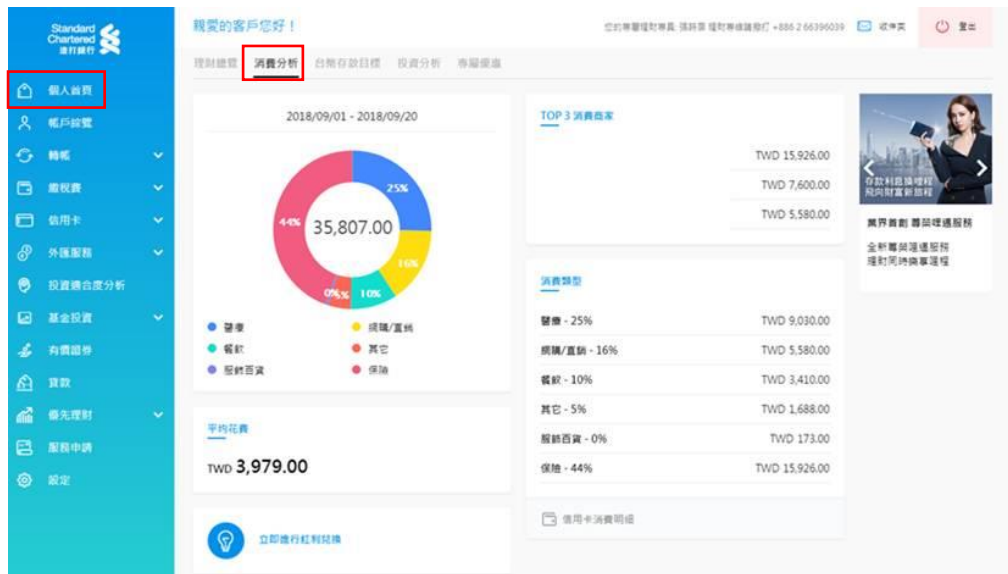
Standard Chartered 渣打銀行

個人首頁
帳戶總覽
轉帳
繳稅費
信用卡
外匯服務
投資適合度分析
基金投資
有價證券
貸款
優先理財
服務申請
設定

親愛的客戶您好！

您的專屬理財專員: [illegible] +886 2 66396039 收件匣 登出

理財總覽 消費分析 台幣存款目標 投資分析 專屬優惠

2018/09/01 - 2018/09/20

25%
16%
10%
0%
5%
44%

35,807.00

醫療
網購/直銷
餐飲
其它
服飾百貨
保險

平均花費

TWD 3,979.00

立即進行紅利兌換

TOP 3 消費商家

TWD 15,926.00
TWD 7,600.00
TWD 5,580.00

消費類型

| | |
|---|---|
| 醫療 - 25% | TWD 9,030.00 |
| 網購/直銷 - 16% | TWD 5,580.00 |
| 餐飲 - 10% | TWD 3,410.00 |
| 其它 - 5% | TWD 1,688.00 |
| 服飾百貨 - 0% | TWD 173.00 |
| 保險 - 44% | TWD 15,926.00 |

信用卡消費明細

存款利息換理程 飛向財富新旅程

業界首創 尊榮理遇服務

全新尊榮理遇服務 理財同時樂享理程